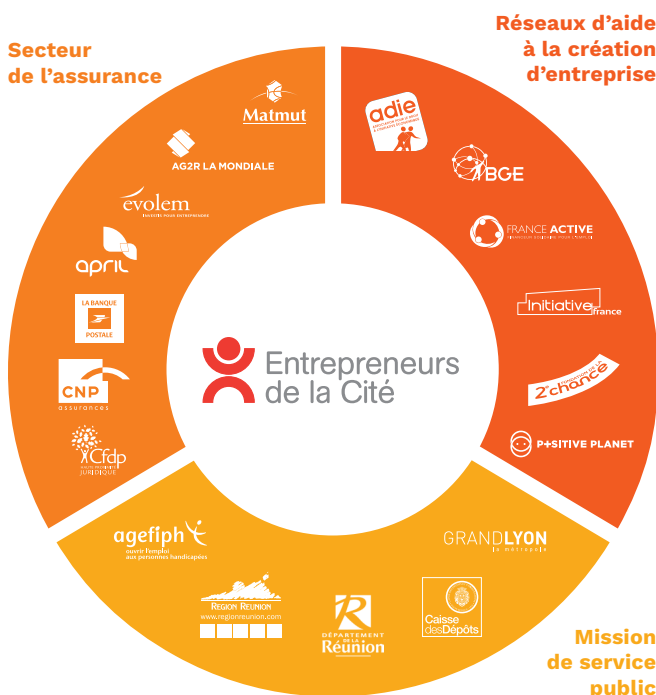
Secteur de l'assurance

Réseaux d'aide à la création d'entreprise

Matmut

AG2R LA MONDIALE

evolem
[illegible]

april

LA BANQUE POSTALE

CNP assurances

Cfdp
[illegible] JURIDIQUE

adie
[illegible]

BGE

FRANCE ACTIVE
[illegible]

Initiative france

2e chance
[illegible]

P+SITIVE PLANET

Entrepreneurs de la Cité

agefiph
ouvrir l'emploi aux personnes handicapées

REGION REUNION
www.regionreunion.com

DÉPARTEMENT DE LA Réunion

Caisse des Dépôts

GRANDLYON
la métropole

Mission de service public